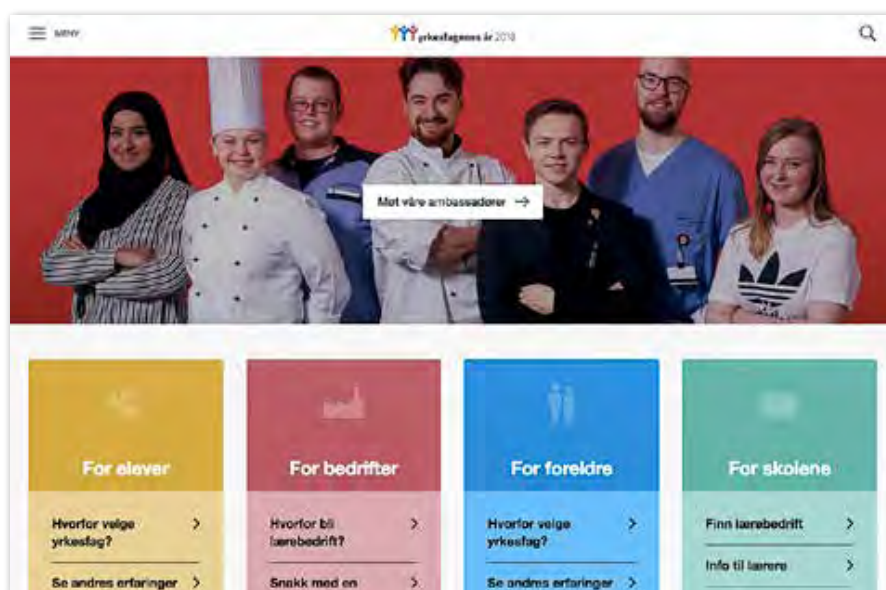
MENY

yrkesfagenes år 2018

Møt våre ambassadører →

For elever

Hvorfor velge yrkesfag? >

Se andres erfaringer >

For bedrifter

Hvorfor bli lærebedrift? >

Snakk med en >

For foreldre

Hvorfor velge yrkesfag? >

Se andres erfaringer >

For skolene

Finn lærebedrift >

Info til lærere >